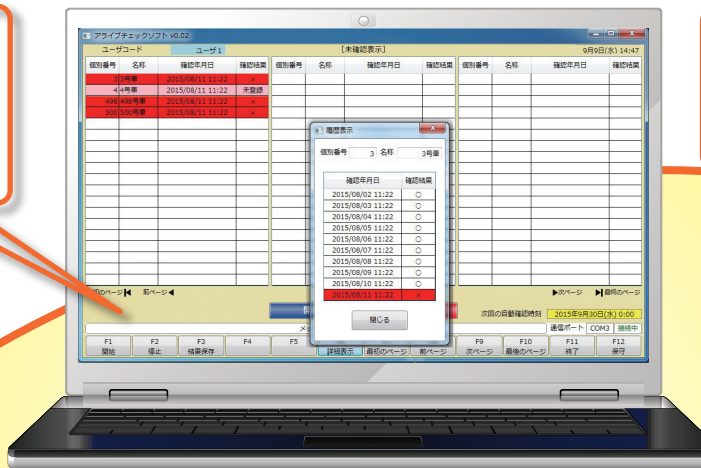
アライブチェックソフト v0.02

ユーザコード　ユーザ1　[未確認表示]　9月9日(水) 14:47

| 個別番号 | 名称 | 確認年月日 | 確認結果 |
|---|---|---|---|
| 3 | 3号車 | 2015/08/11 11:22 | × |
| 4 | 4号車 | 2015/08/11 11:22 | 未登録 |
| 498 | 498号車 | 2015/08/11 11:22 | × |
| 500 | 500号車 | 2015/08/11 11:22 | × |

| 個別番号 | 名称 | 確認年月日 | 確認結果 |
|---|---|---|---|

| 個別番号 | 名称 | 確認年月日 | 確認結果 |
|---|---|---|---|

履歴表示

個別番号 3 名称 3号車

| 確認年月日 | 確認結果 |
|---|---|
| 2015/08/02 11:22 | ○ |
| 2015/08/03 11:22 | ○ |
| 2015/08/04 11:22 | ○ |
| 2015/08/05 11:22 | ○ |
| 2015/08/06 11:22 | ○ |
| 2015/08/07 11:22 | ○ |
| 2015/08/08 11:22 | ○ |
| 2015/08/09 11:22 | ○ |
| 2015/08/10 11:22 | ○ |
| 2015/08/11 11:22 | × |

閉じる

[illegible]のページ　前ページ　次ページ　最後のページ

次回の自動確認時刻 2015年9月30日(水) 0:00

通信ポート COM3 接続中

F1 開始　F2 停止　F3 結果保存　F4　F5　詳細表示　最初のページ　前ページ　F9 次ページ　F10 最後のページ　F11 終了　F12 保守